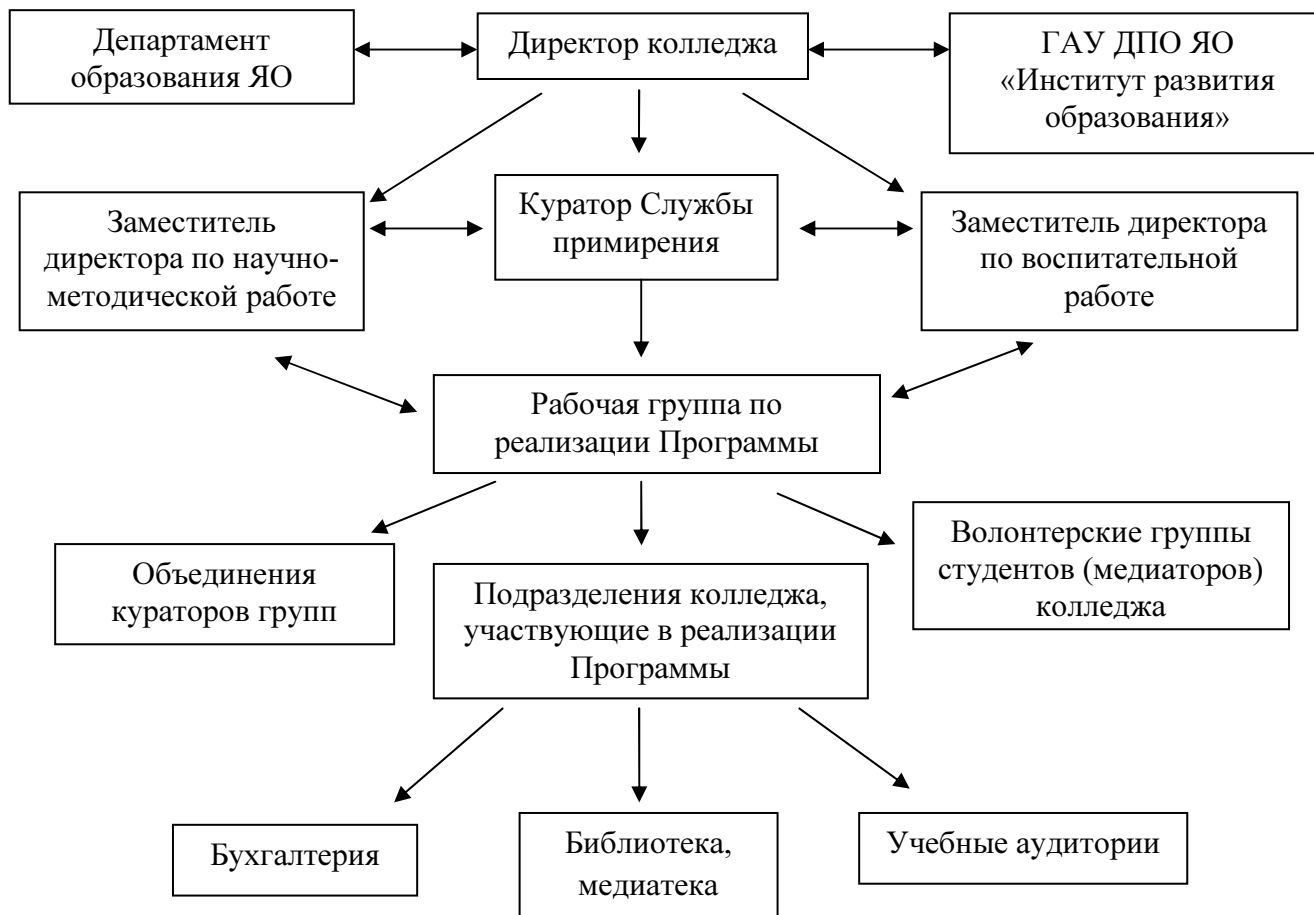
Департамент образования ЯО

Директор колледжа

ГАУ ДПО ЯО «Институт развития образования»

Заместитель директора по научно-методической работе

Куратор Службы примирения

Заместитель директора по воспитательной работе

Рабочая группа по реализации Программы

Объединения кураторов групп

Подразделения колледжа, участвующие в реализации Программы

Волонтерские группы студентов (медиаторов) колледжа

Бухгалтерия

Библиотека, медиатека

Учебные аудитории